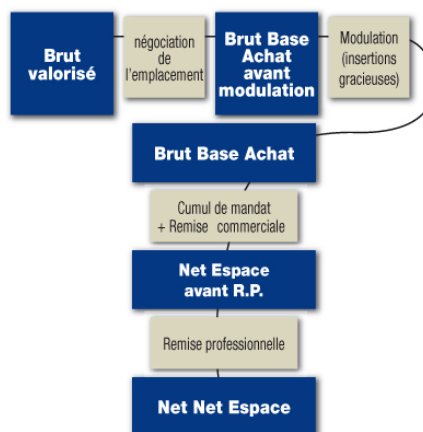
Brut valorisé

négociation de l'emplacement

Brut Base Achat avant modulation

Modulation (insertions gracieuses)

Brut Base Achat

Cumul de mandat + Remise commerciale

Net Espace avant R.P.

Remise professionnelle

Net Net Espace